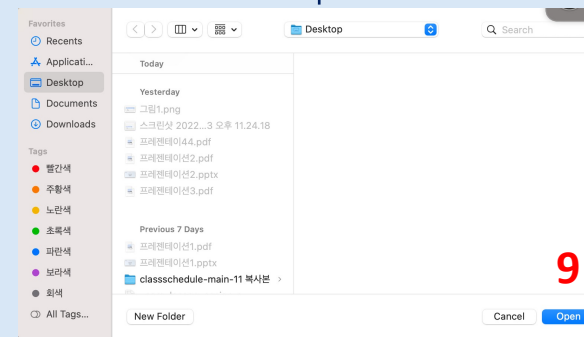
Favorites
Recents
Applicati...
Desktop
Documents
Downloads

Tags
빨간색
주황색
노란색
초록색
파란색
보라색
회색
All Tags...

Desktop
Search

Today

Yesterday
그림1.png
스크린샷 2022...3 오후 11.24.18
프레젠테이44.pdf
프레젠테이션2.pdf
프레젠테이션2.pptx
프레젠테이션3.pdf

Previous 7 Days
프레젠테이션1.pdf
프레젠테이션1.pptx
classschedule-main-11 복사본

9

New Folder
Cancel
Open